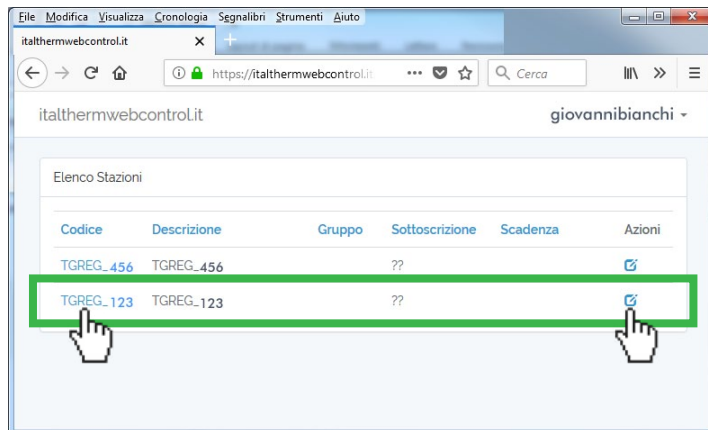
File Modifica Visualizza Cronologia Segnalibri Strumenti Aiuto

italthermwebcontrol.it ×

https://italthermwebcontrol.it ··· Cerca

italthermwebcontrol.it giovannibianchi

Elenco Stazioni

| Codice | Descrizione | Gruppo | Sottoscrizione | Scadenza | Azioni |
|---|---|---|---|---|---|
| TGREG_456 | TGREG_456 | | ?? | | |
| TGREG_123 | TGREG_123 | | ?? | | |